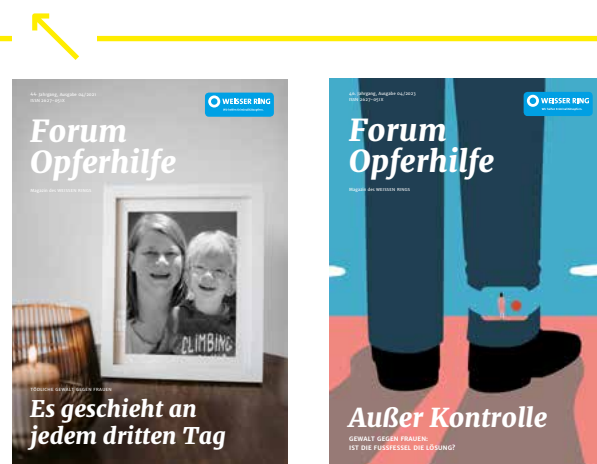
44. Jahrgang, Ausgabe 04/2021
ISSN 2627-0528

WEISSER RING

Forum Opferhilfe

Magazin des WEISSEN RINGS

CLIMBING

TÖDLICHE GEWALT GEGEN FRAUEN

Es geschieht an jedem dritten Tag

46. Jahrgang, Ausgabe 04/2023
ISSN 2627-0528

WEISSER RING

Forum Opferhilfe

Magazin des WEISSEN RINGS

Außer Kontrolle

GEWALT GEGEN FRAUEN: IST DIE FUSSFESSEL DIE LÖSUNG?